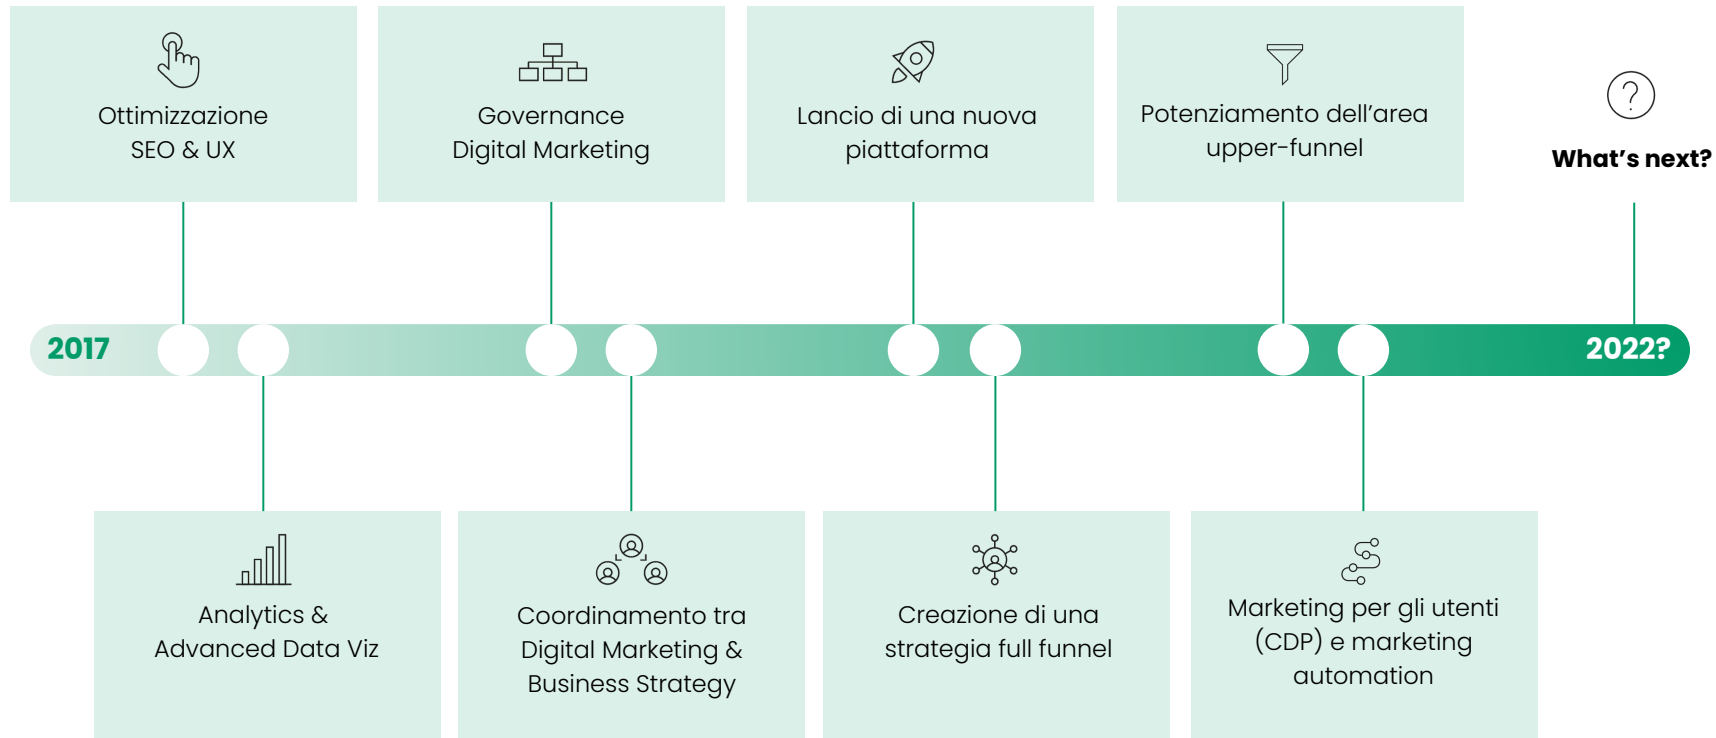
Ottimizzazione SEO & UX

Governance Digital Marketing

Lancio di una nuova piattaforma

Potenziamento dell’area upper-funnel

What’s next?

2017

2022?

Analytics & Advanced Data Viz

Coordinamento tra Digital Marketing & Business Strategy

Creazione di una strategia full funnel

Marketing per gli utenti (CDP) e marketing automation